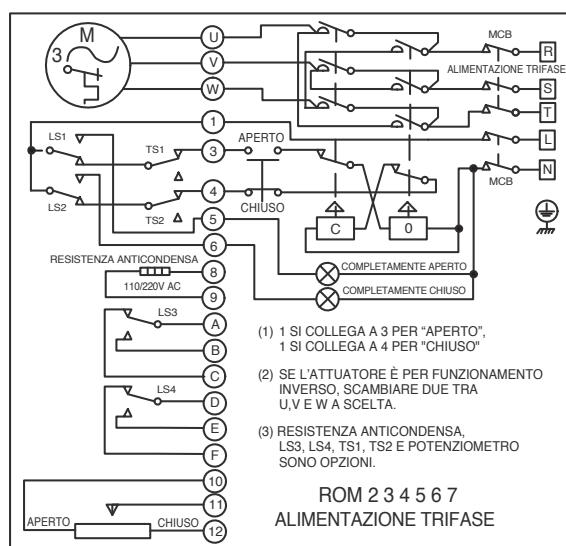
M
3
U
V
W
MCB
R
ALIMENTAZIONE TRIFASE
S
T
L
N
MCB
1
LS1
TS1
APERTO
3
4
LS2
TS2
5
CHIUSO
C
0
6
RESISTENZA ANTICONDENSA
8
110/220V AC
9
COMPLETAMENTE APERTO
COMPLETAMENTE CHIUSO
LS3
A
B
C
LS4
D
E
F
10
11
APERTO
CHIUSO
12

(1) 1 SI COLLEGA A 3 PER "APERTO", 1 SI COLLEGA A 4 PER "CHIUSO"

(2) SE L'ATTUATORE È PER FUNZIONAMENTO INVERSO, SCAMBIARE DUE TRA U,V E W A SCELTA.

(3) RESISTENZA ANTICONDENSA, LS3, LS4, TS1, TS2 E POTENZIOMETRO SONO OPZIONI.

ROM 2 3 4 5 6 7
ALIMENTAZIONE TRIFASE